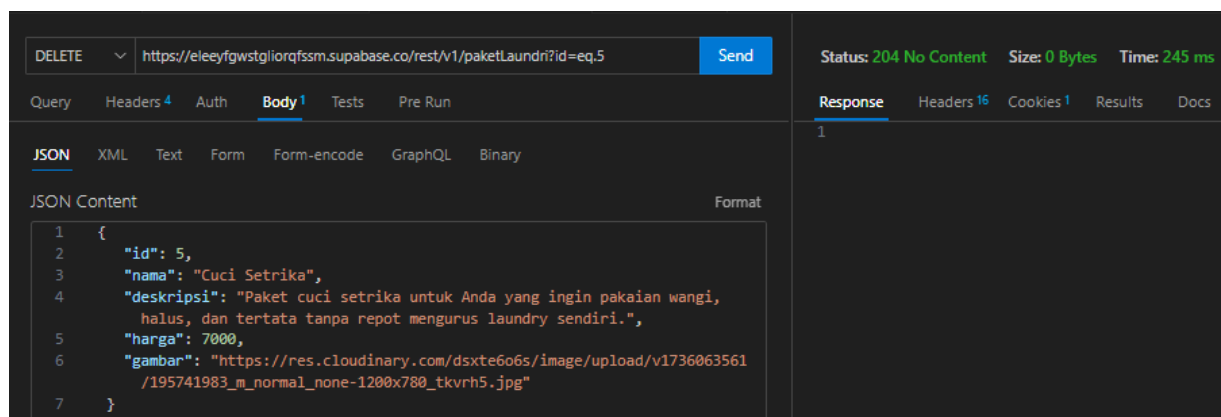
DELETE https://eleeyfgwstgliorqfssm.supabase.co/rest/v1/paketLaundri?id=eq.5 Send

Query Headers 4 Auth Body 1 Tests Pre Run

JSON XML Text Form Form-encode GraphQL Binary

JSON Content Format

1 {
2 "id": 5,
3 "nama": "Cuci Setrika",
4 "deskripsi": "Paket cuci setrika untuk Anda yang ingin pakaian wangi, halus, dan tertata tanpa repot mengurus laundry sendiri.",
5 "harga": 7000,
6 "gambar": "https://res.cloudinary.com/dsxte6o6s/image/upload/v1736063561/195741983_m_normal_none-1200x780_tkvrh5.jpg"
7 }

Status: 204 No Content Size: 0 Bytes Time: 245 ms

Response Headers 16 Cookies 1 Results Docs

1